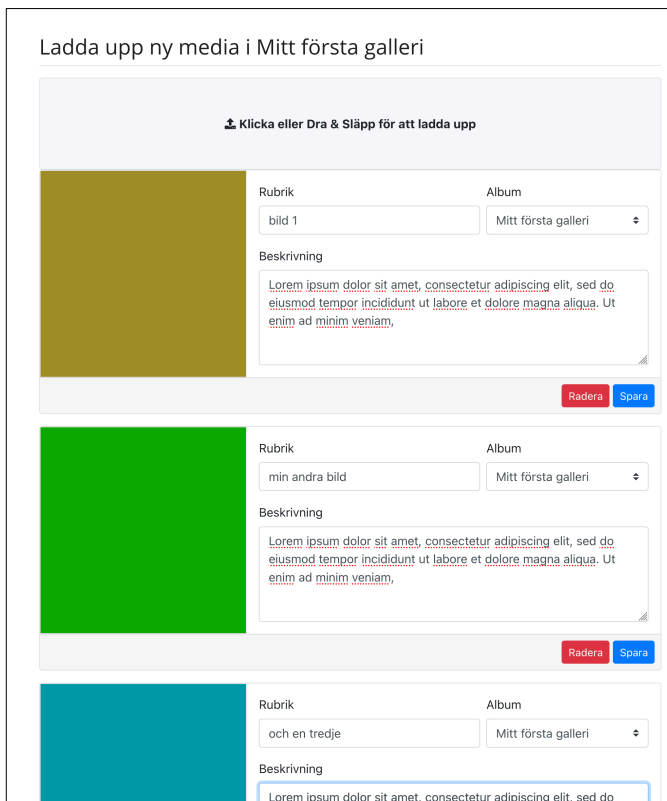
Ladda upp ny media i Mitt första galleri

Klicka eller Dra & Släpp för att ladda upp

Rubrik
bild 1
Album
Mitt första galleri
Beskrivning
Lorem ipsum dolor sit amet, consectetur adipiscing elit, sed do eiusmod tempor incididunt ut labore et dolore magna aliqua. Ut enim ad minim veniam,

Radera Spara

Rubrik
min andra bild
Album
Mitt första galleri
Beskrivning
Lorem ipsum dolor sit amet, consectetur adipiscing elit, sed do eiusmod tempor incididunt ut labore et dolore magna aliqua. Ut enim ad minim veniam,

Radera Spara

Rubrik
och en tredje
Album
Mitt första galleri
Beskrivning
Lorem ipsum dolor sit amet, consectetur adipiscing elit, sed do